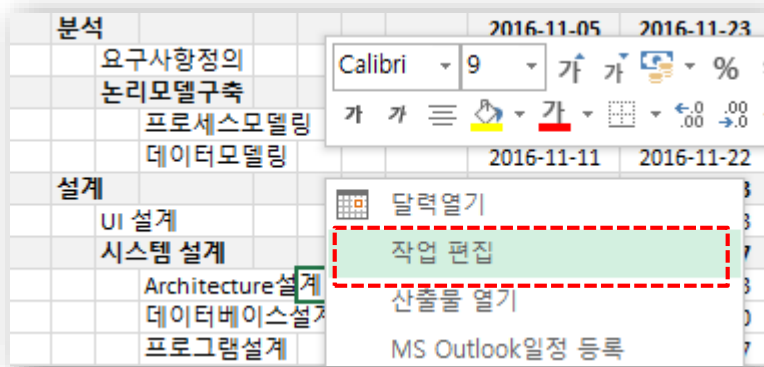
| | | |
|---|---|---|
| 분석 | 2016-11-05 | 2016-11-23 |
| 요구사항정의 | | |
| 논리모델구축 | | |
| 프로세스모델링 | | |
| 데이터모델링 | 2016-11-11 | 2016-11-22 |
| 설계 | | 3 |
| UI 설계 | | 3 |
| 시스템 설계 | | 7 |
| Architecture설계 | | 3 |
| 데이터베이스설계 | | 0 |
| 프로그램설계 | | 7 |

Calibri 9 가 가 %
가 가 가

달력열기
작업 편집
산출물 열기
MS Outlook일정 등록